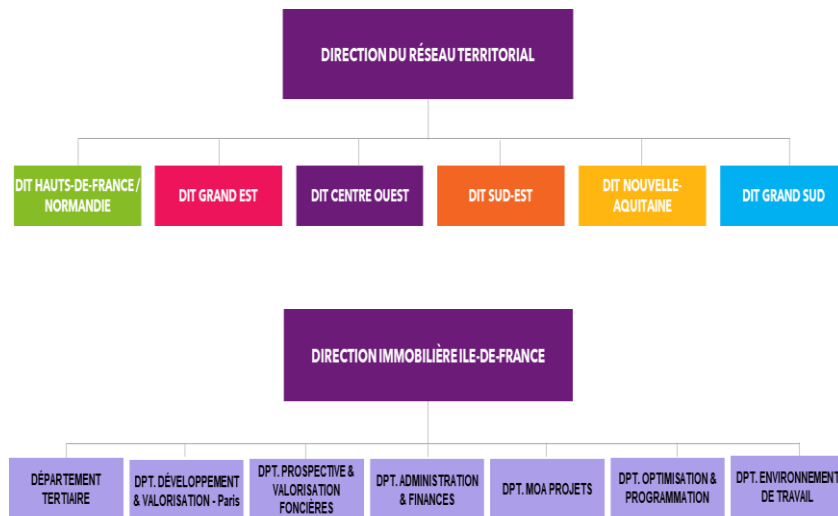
DIRECTION DU RÉSEAU TERRITORIAL

DIT HAUTS-DE-FRANCE / NORMANDIE

DIT GRAND EST

DIT CENTRE OUEST

DIT SUD-EST

DIT NOUVELLE-AQUITAINE

DIT GRAND SUD

DIRECTION IMMOBILIÈRE ILE-DE-FRANCE

DÉPARTEMENT TERTIAIRE

DPT. DÉVELOPPEMENT & VALORISATION - Paris

DPT. PROSPECTIVE & VALORISATION FONCIÈRES

DPT. ADMINISTRATION & FINANCES

DPT. MOA PROJETS

DPT. OPTIMISATION & PROGRAMMATION

DPT. ENVIRONNEMENT DE TRAVAIL